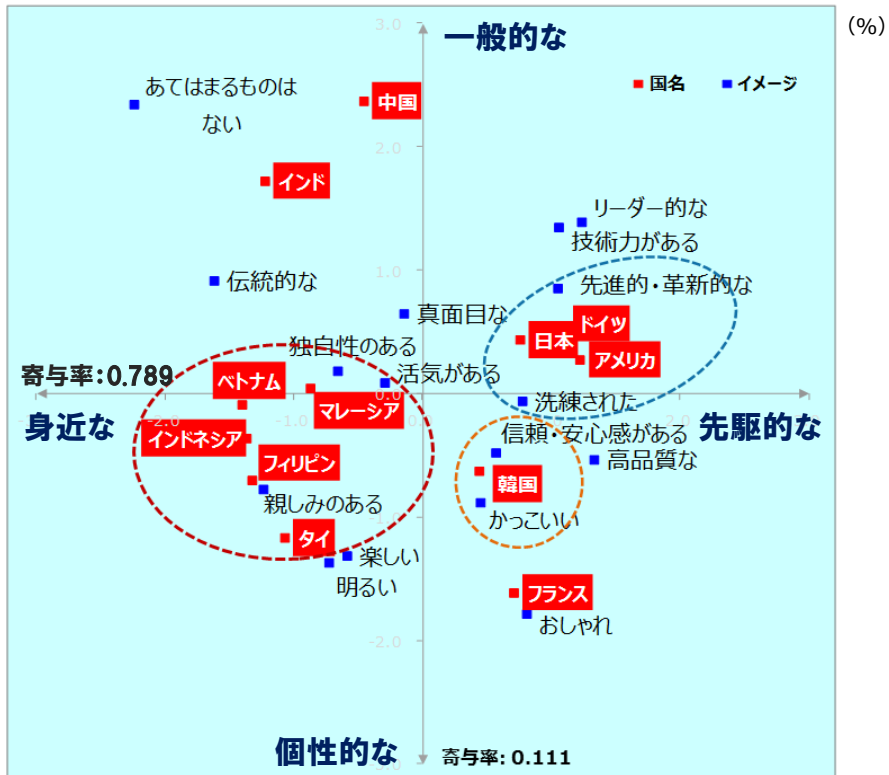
(%)

一般的な

3.0

■ 国名 ■ イメージ

あてはまるものはない

中国

2.0

インド

リーダー的な

技術力がある

1.0

伝統的な

先進的・革新的な

真面目な

ドイツ

日本

独自性のある

アメリカ

寄与率:0.789

ベトナム

活気がある

マレーシア

0.0

身近な

-2.0

洗練された

2.0

先駆的な

インドネシア

信頼・安心感がある

フィリピン

高品質な

韓国

親しみのある

かっこいい

タイ

楽しい

明るい

フランス

おしゃれ

-2.0

個性的な

寄与率: 0.111